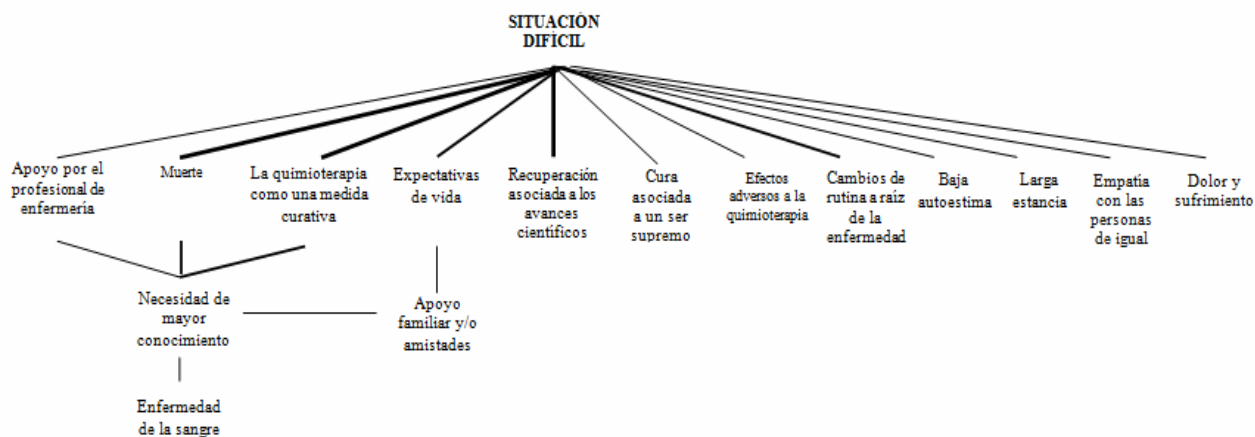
SITUACIÓN DIFÍCIL

Apoyo por el profesional de enfermería

Muerte

La quimioterapia como una medida curativa

Expectativas de vida

Recuperación asociada a los avances científicos

Cura asociada a un ser supremo

Efectos adversos a la quimioterapia

Cambios de rutina a raíz de la enfermedad

Baja autoestima

Larga estancia

Empatía con las personas de igual

Dolor y sufrimiento

Necesidad de mayor conocimiento

Apoyo familiar y/o amistades

Enfermedad de la sangre